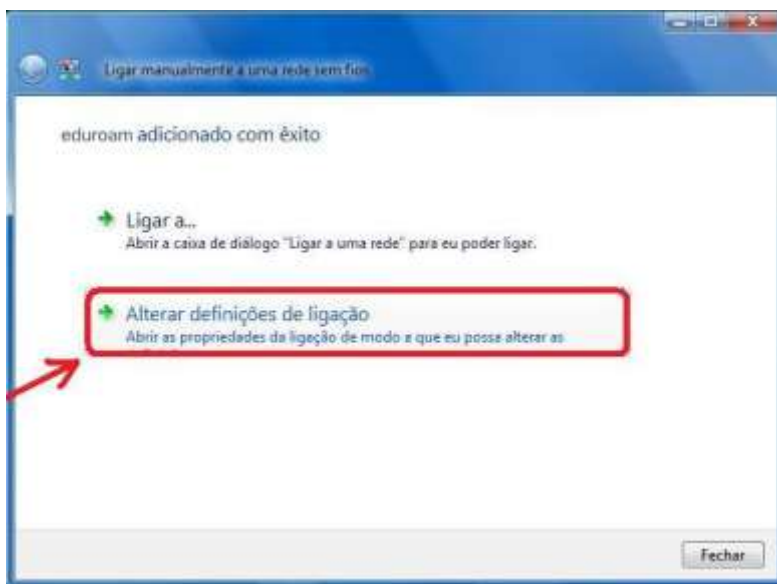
Ligar manualmente a uma rede sem fios

eduroam adicionado com êxito

Ligar a...
Abrir a caixa de diálogo "Ligar a uma rede" para eu poder ligar.

Alterar definições de ligação
Abrir as propriedades da ligação de modo a que eu possa alterar as

Fechar